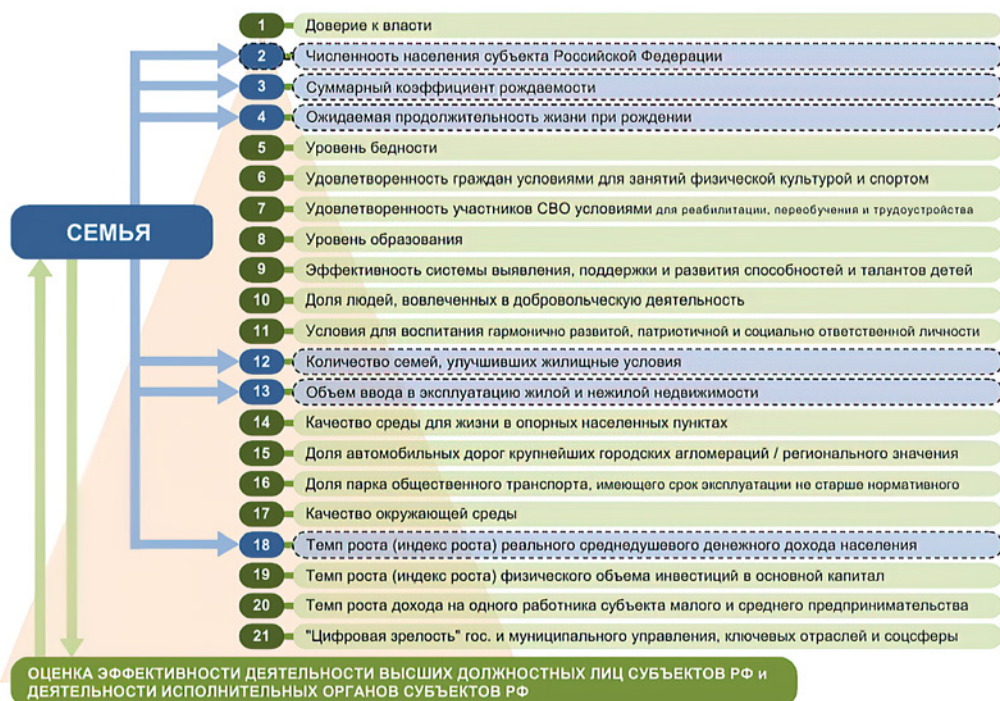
1 Доверие к власти
2 Численность населения субъекта Российской Федерации
3 Суммарный коэффициент рождаемости
4 Ожидаемая продолжительность жизни при рождении
5 Уровень бедности
6 Удовлетворенность граждан условиями для занятий физической культурой и спортом
7 Удовлетворенность участников СВО условиями для реабилитации, переобучения и трудоустройства
8 Уровень образования
9 Эффективность системы выявления, поддержки и развития способностей и талантов детей
10 Доля людей, вовлеченных в добровольческую деятельность
11 Условия для воспитания гармонично развитой, патриотичной и социально ответственной личности
12 Количество семей, улучшивших жилищные условия
13 Объем ввода в эксплуатацию жилой и нежилой недвижимости
14 Качество среды для жизни в опорных населенных пунктах
15 Доля автомобильных дорог крупнейших городских агломераций / регионального значения
16 Доля парка общественного транспорта, имеющего срок эксплуатации не старше нормативного
17 Качество окружающей среды
18 Темп роста (индекс роста) реального среднедушевого денежного дохода населения
19 Темп роста (индекс роста) физического объема инвестиций в основной капитал
20 Темп роста дохода на одного работника субъекта малого и среднего предпринимательства
21 "Цифровая зрелость" гос. и муниципального управления, ключевых отраслей и соцсферы

СЕМЬЯ

ОЦЕНКА ЭФФЕКТИВНОСТИ ДЕЯТЕЛЬНОСТИ ВЫСШИХ ДОЛЖНОСТНЫХ ЛИЦ СУБЪЕКТОВ РФ и ДЕЯТЕЛЬНОСТИ ИСПОЛНИТЕЛЬНЫХ ОРГАНОВ СУБЪЕКТОВ РФ